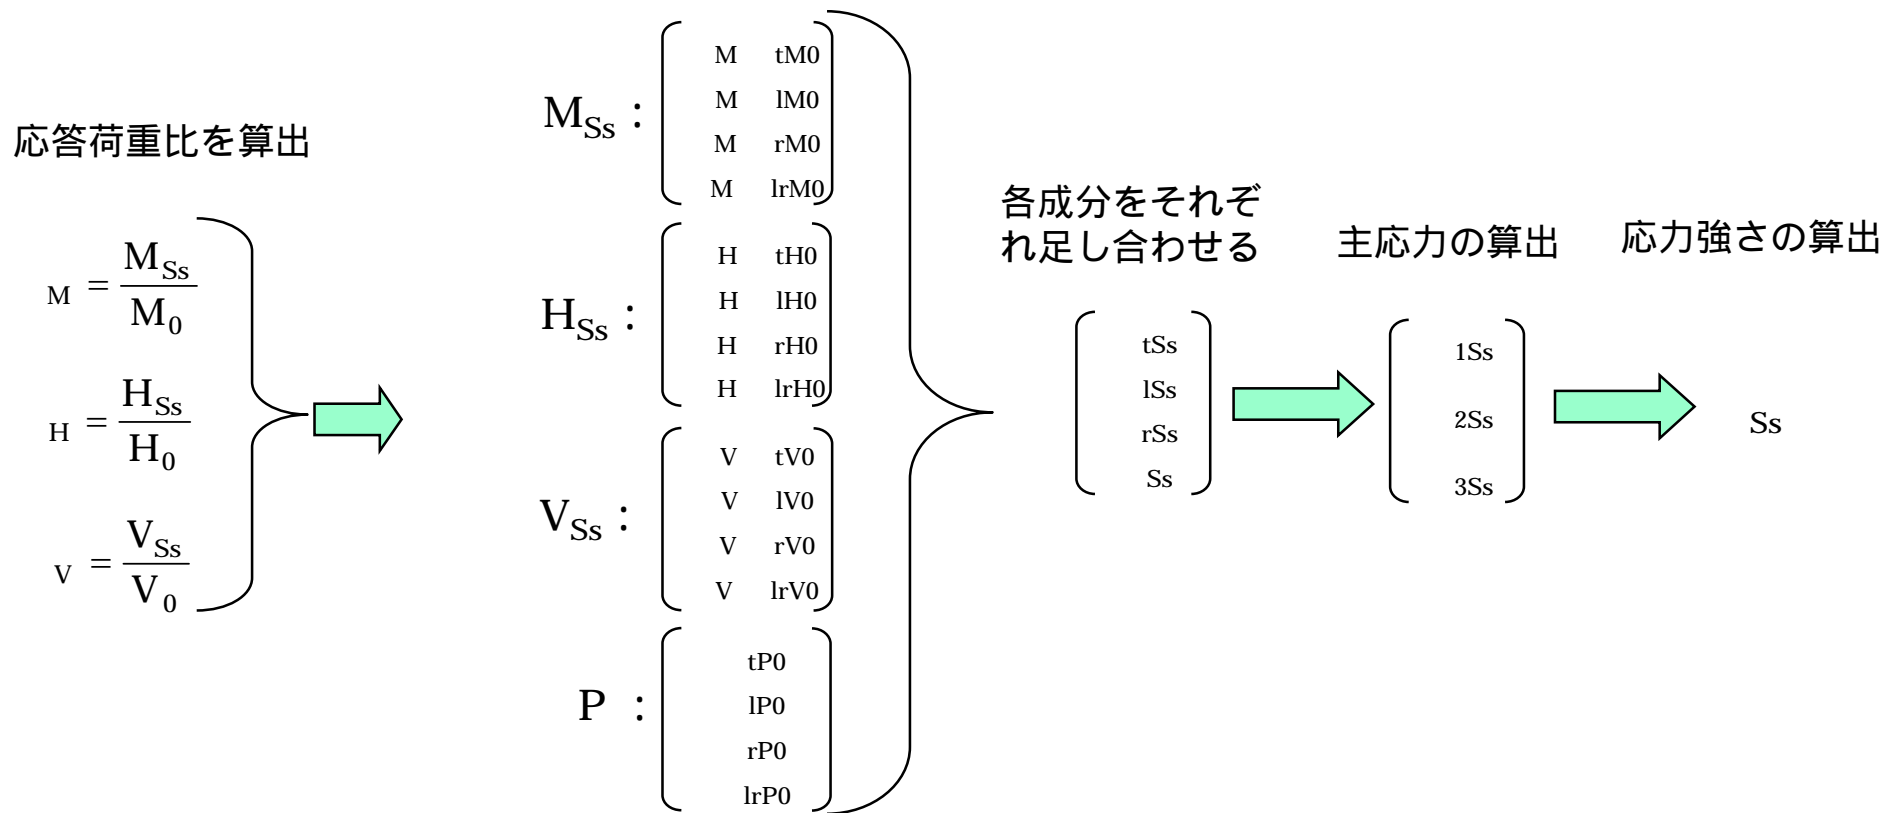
応答荷重比を算出

M $= \frac{M_{Ss}}{M_0}$

H $= \frac{H_{Ss}}{H_0}$

V $= \frac{V_{Ss}}{V_0}$

$M_{Ss}$ :
M tM0
M lM0
M rM0
M lrM0

$H_{Ss}$ :
H tH0
H lH0
H rH0
H lrH0

$V_{Ss}$ :
V tV0
V lV0
V rV0
V lrV0

P :
tP0
lP0
rP0
lrP0

各成分をそれぞれ足し合わせる

tSs
lSs
rSs
Ss

主応力の算出

1Ss
2Ss
3Ss

応力強さの算出

Ss